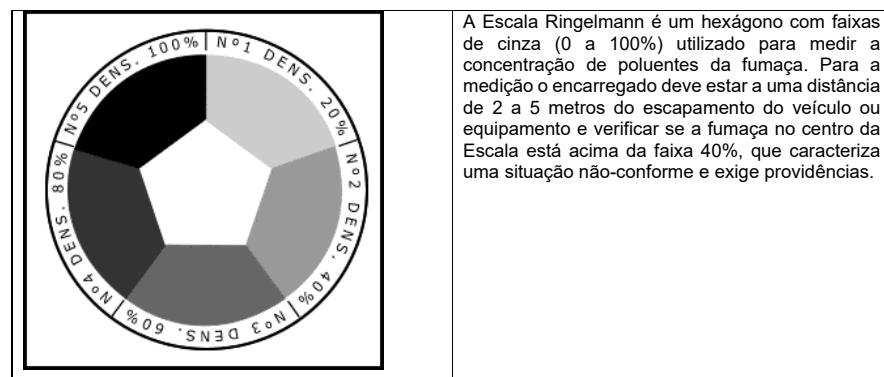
| N°5 DENS. 100% \| N°1 DENS. 20% \| N°2 DENS. 40% \| N°3 DENS. 60% \| N°4 DENS. 80% | A Escala Ringelmann é um hexágono com faixas de cinza (0 a 100%) utilizado para medir a concentração de poluentes da fumaça. Para a medição o encarregado deve estar a uma distância de 2 a 5 metros do escapamento do veículo ou equipamento e verificar se a fumaça no centro da Escala está acima da faixa 40%, que caracteriza uma situação não-conforme e exige providências. |
|---|---|